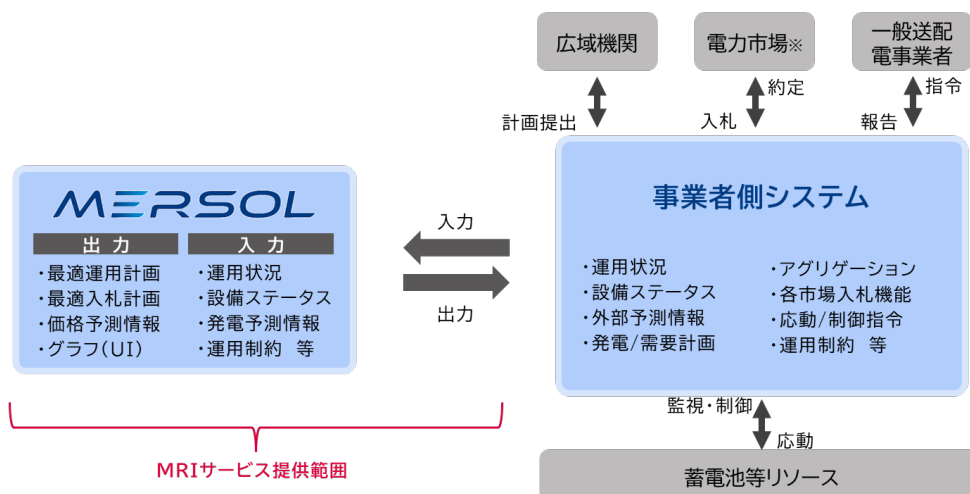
広域機関

電力市場※

一般送配電事業者

計画提出

約定

入札

指令

報告

MERSOL

出力

・最適運用計画
・最適入札計画
・価格予測情報
・グラフ(UI)

入力

・運用状況
・設備ステータス
・発電予測情報
・運用制約　等

入力

出力

事業者側システム

・運用状況
・設備ステータス
・外部予測情報
・発電/需要計画

・アグリゲーション
・各市場入札機能
・応動/制御指令
・運用制約　等

監視・制御

応動

MRIサービス提供範囲

蓄電池等リソース